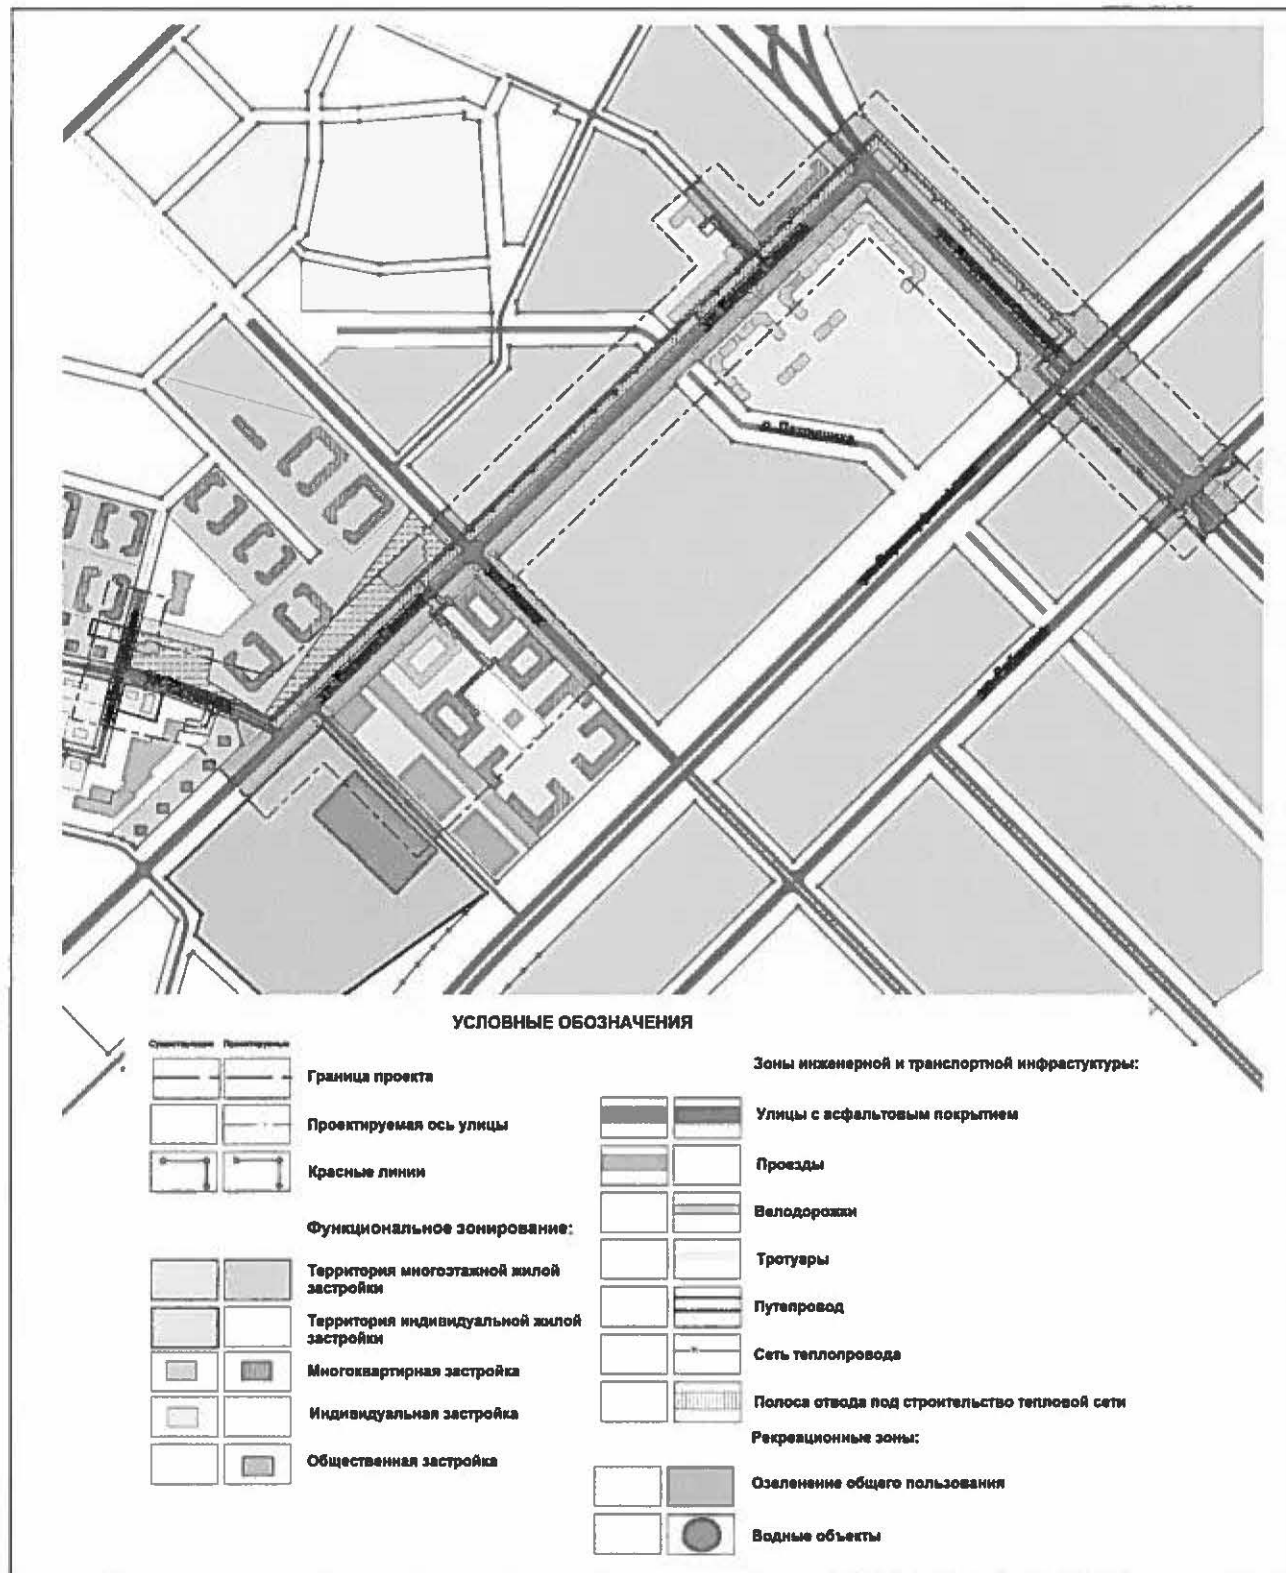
УСЛОВНЫЕ ОБОЗНАЧЕНИЯ

Существующие | Проектируемые

Граница проекта

Проектируемая ось улицы

Красные линии

Функциональное зонирование:

Территория многоэтажной жилой застройки

Территория индивидуальной жилой застройки

Многоквартирная застройка

Индивидуальная застройка

Общественная застройка

Зоны инженерной и транспортной инфрастуктуры:

Улицы с асфальтовым покрытием

Проезды

Велодорожки

Тротуары

Путепровод

Сеть теплопровода

Полоса отвода под строительство тепловой сети

Рекреационные зоны:

Озеленение общего пользования

Водные объекты